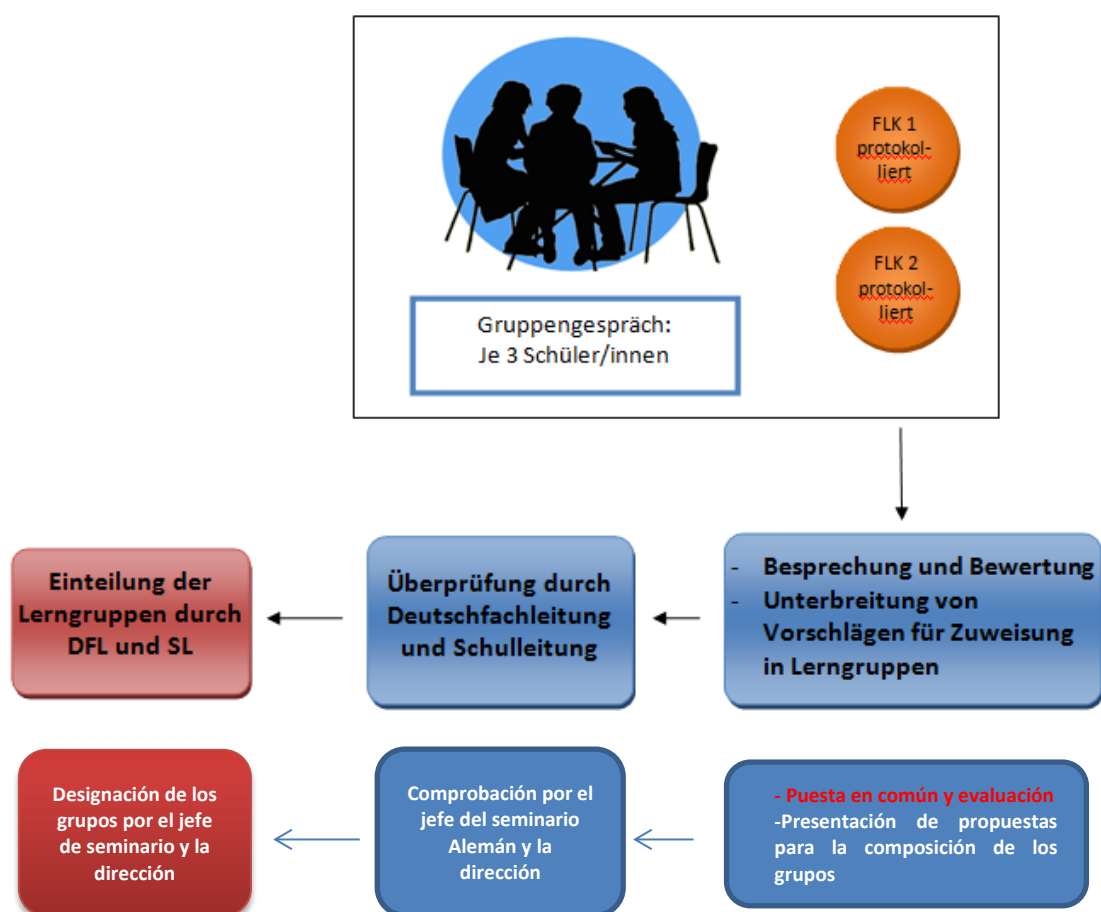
FLK 1 protokolliert

FLK 2 protokolliert

Gruppengespräch:
Je 3 Schüler/innen

- Besprechung und Bewertung
- Unterbreitung von Vorschlägen für Zuweisung in Lerngruppen

Überprüfung durch Deutschfachleitung und Schulleitung

Einteilung der Lerngruppen durch DFL und SL

- Puesta en común y evaluación
-Presentación de propuestas para la composición de los grupos

Comprobación por el jefe del seminario Alemán y la dirección

Designación de los grupos por el jefe de seminario y la dirección